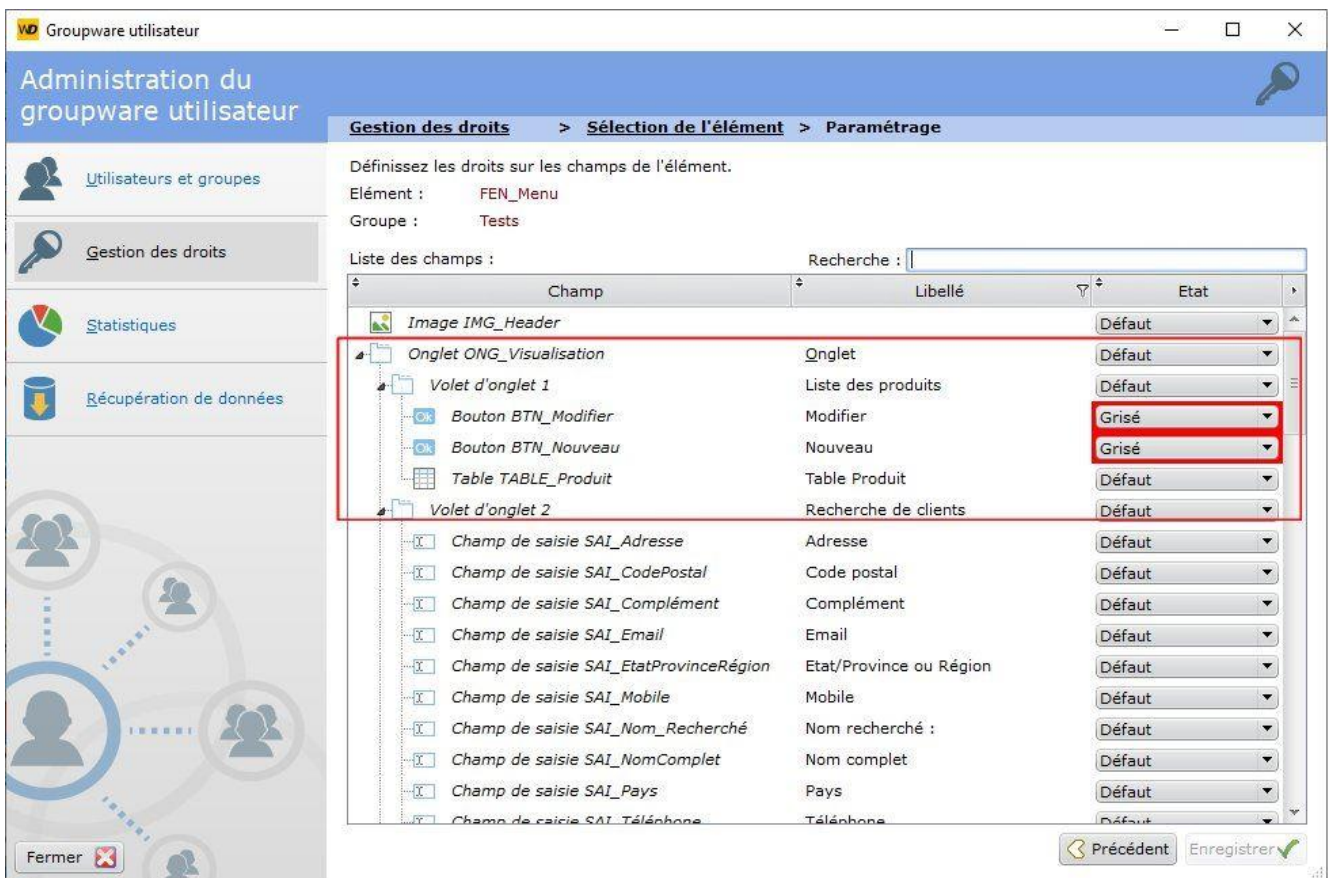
WD Groupware utilisateur

Administration du groupware utilisateur

Utilisateurs et groupes

Gestion des droits

Statistiques

Récupération de données

Fermer

Gestion des droits > Sélection de l'élément > Paramétrage

Définissez les droits sur les champs de l'élément.
Elément : FEN_Menu
Groupe : Tests

Liste des champs :
Recherche :

| Champ | Libellé | Etat |
|---|---|---|
| Image IMG_Header | | Défaut |
| Onglet ONG_Visualisation | Onglet | Défaut |
| Volet d'onglet 1 | Liste des produits | Défaut |
| Bouton BTN_Modifier | Modifier | Grisé |
| Bouton BTN_Nouveau | Nouveau | Grisé |
| Table TABLE_Produit | Table Produit | Défaut |
| Volet d'onglet 2 | Recherche de clients | Défaut |
| Champ de saisie SAI_Adresse | Adresse | Défaut |
| Champ de saisie SAI_CodePostal | Code postal | Défaut |
| Champ de saisie SAI_Complément | Complément | Défaut |
| Champ de saisie SAI_Email | Email | Défaut |
| Champ de saisie SAI_EtatProvinceRégion | Etat/Province ou Région | Défaut |
| Champ de saisie SAI_Mobile | Mobile | Défaut |
| Champ de saisie SAI_Nom_Recherché | Nom recherché : | Défaut |
| Champ de saisie SAI_NomComplet | Nom complet | Défaut |
| Champ de saisie SAI_Pays | Pays | Défaut |
| Champ de saisie SAI_Téléphone | Téléphone | Défaut |

Précédent Enregistrer